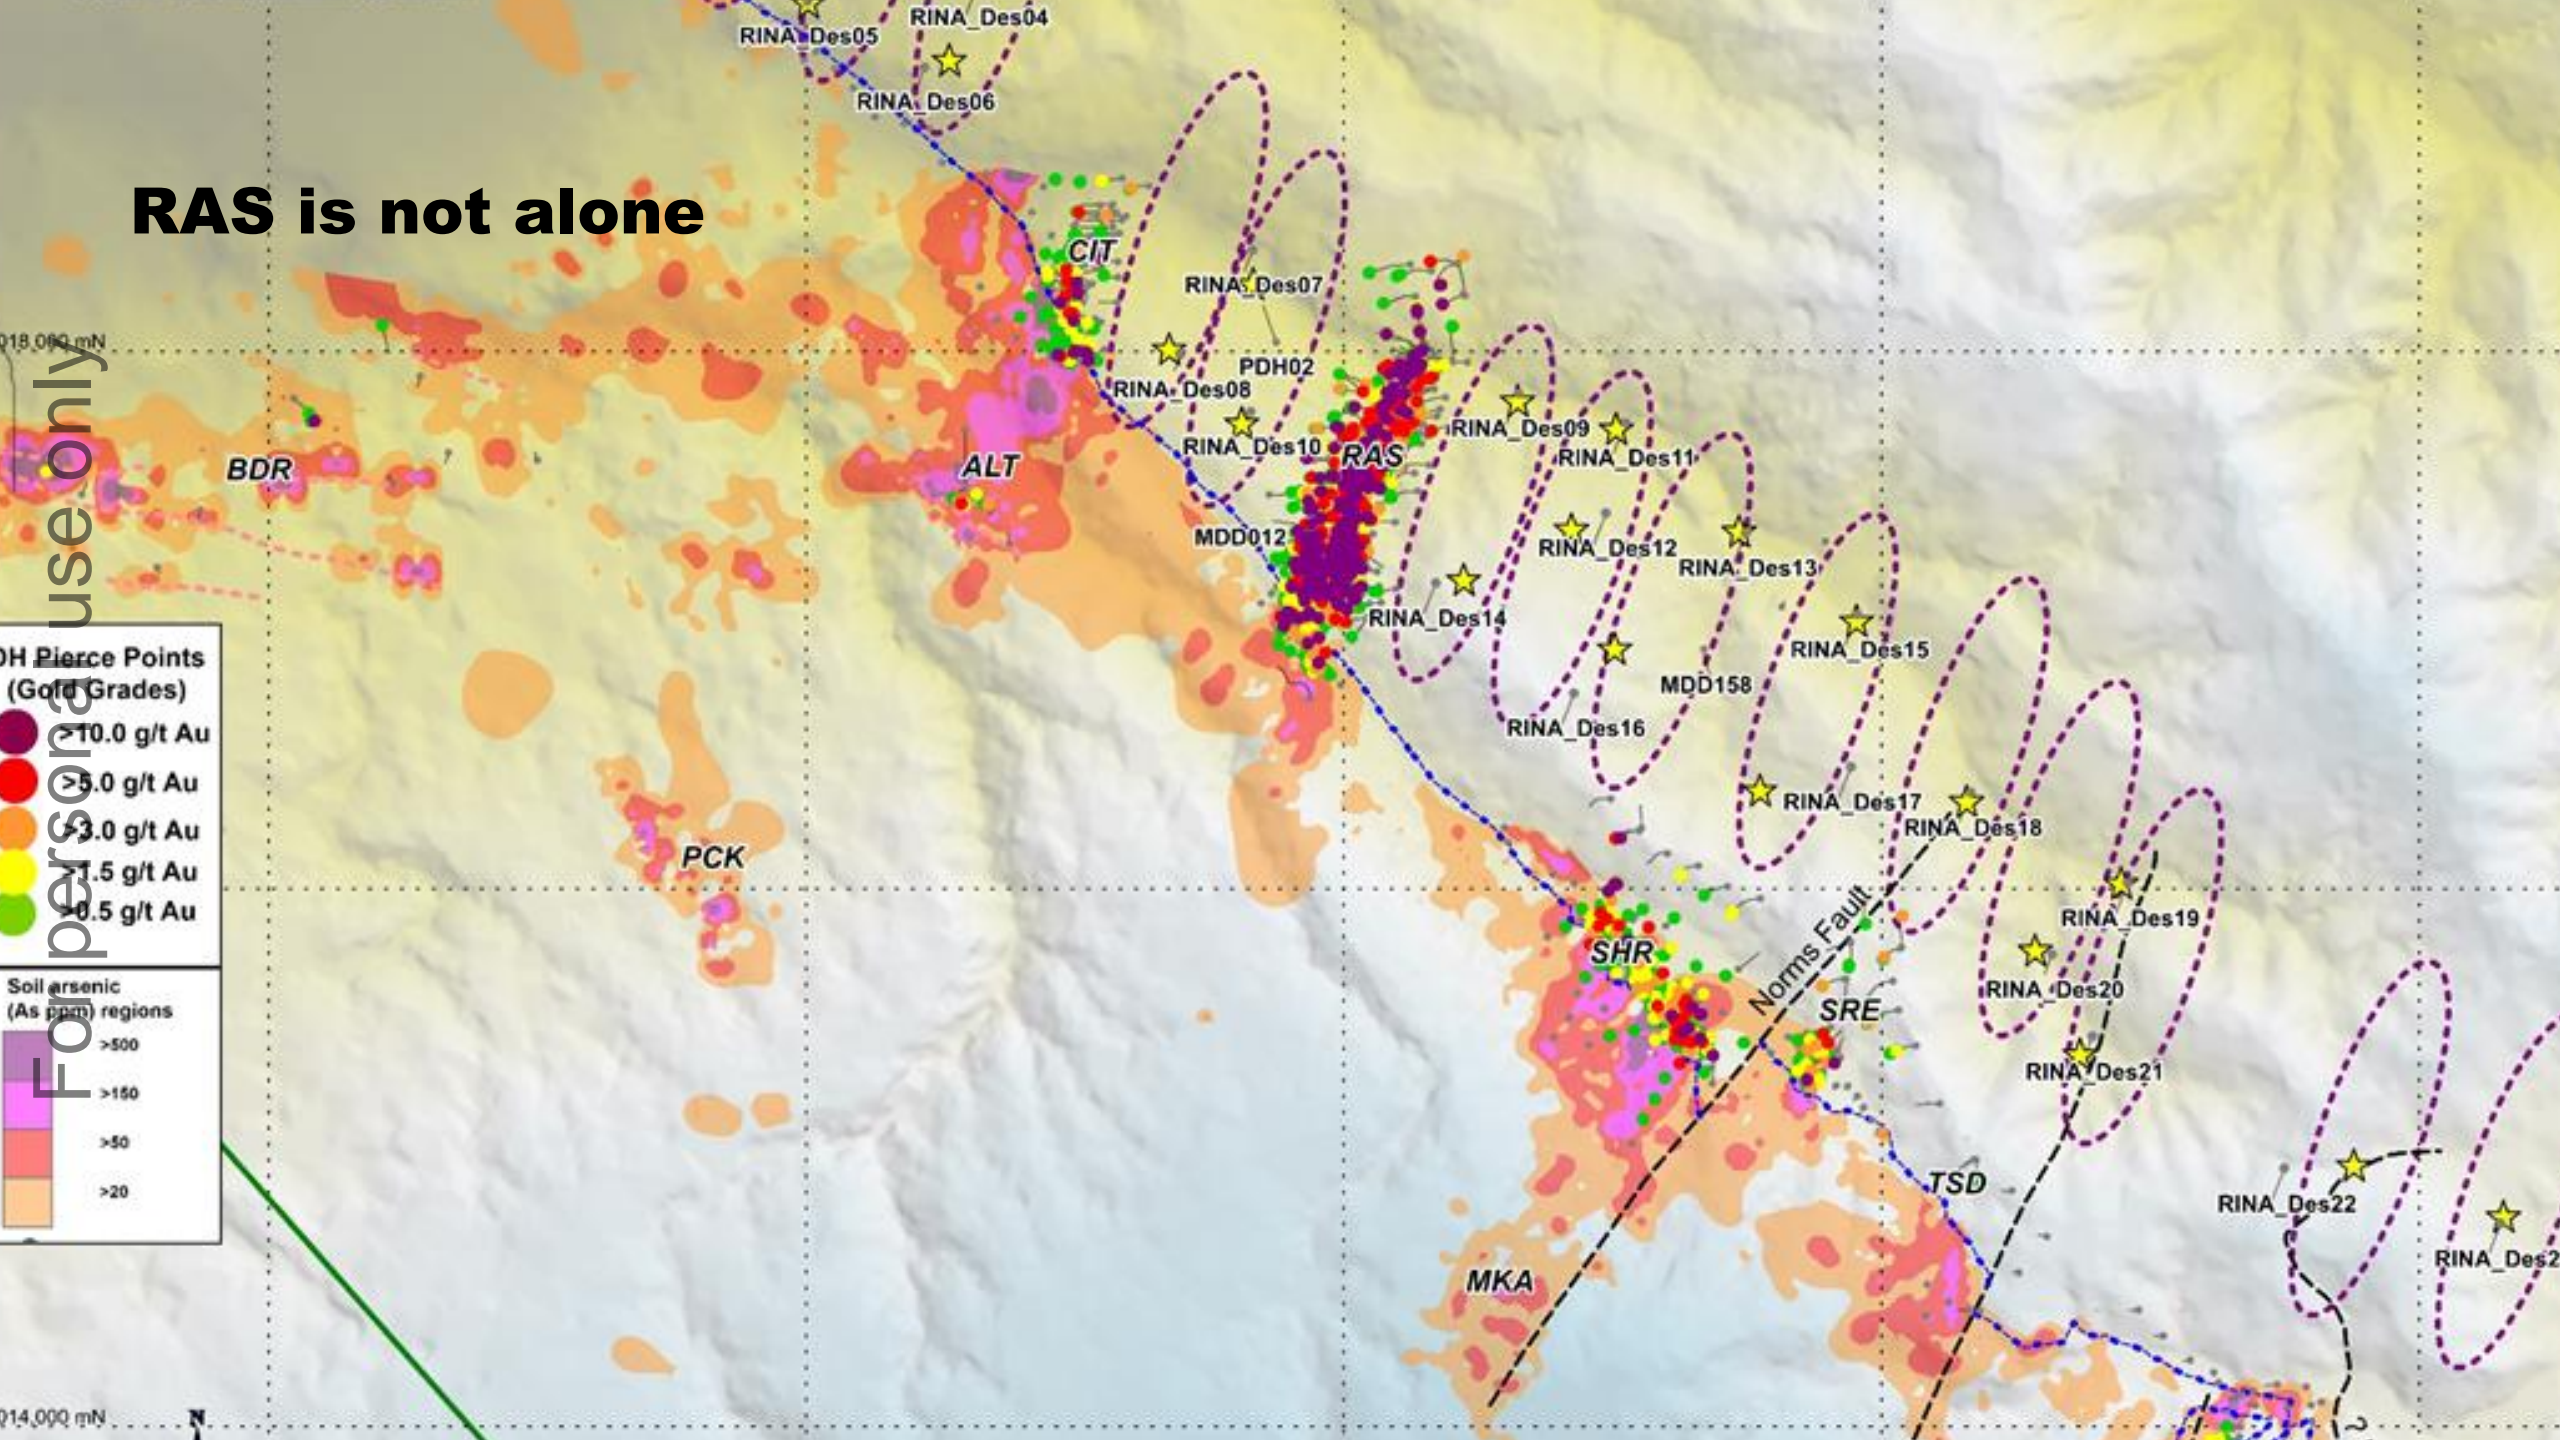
RAS is not alone

For personal use only

RINA_Des05
RINA_Des04
RINA_Des06
CIT
RINA_Des07
PDH02
RINA_Des08
RINA_Des10
RAS
RINA_Des09
RINA_Des11
MDD012
RINA_Des12
RINA_Des13
RINA_Des14
RINA_Des15
MDD158
RINA_Des16
RINA_Des17
RINA_Des18
RINA_Des19
RINA_Des20
RINA_Des21
RINA_Des22
RINA_Des2
BDR
ALT
PCK
SHR
SRE
Norms Fault
TSD
MKA
018,000 mN
014,000 mN
N

DH Pierce Points
(Gold Grades)
>10.0 g/t Au
>5.0 g/t Au
>3.0 g/t Au
>1.5 g/t Au
>0.5 g/t Au

Soil arsenic
(As ppm) regions
>500
>150
>50
>20